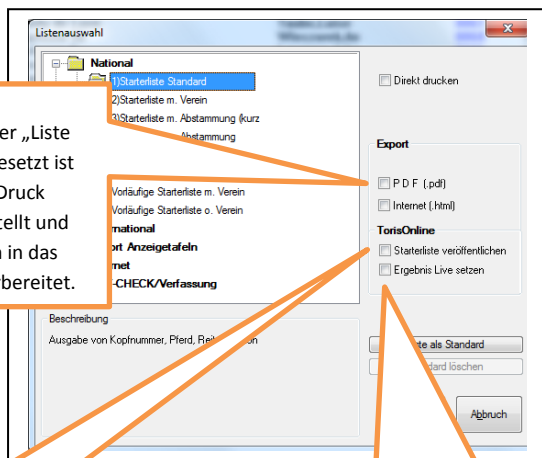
Listenauswahl

National

1)Starterliste Standard

2)Starterliste m. Verein

3)Starterliste m. Abstammung (kurz

Abstammung

Vorläufige Starterliste m. Verein

Vorläufige Starterliste o. Verein

ernational

ort Anzeigetafeln

rnet

-CHECK/Verfassung

er „Liste

esetzt ist

Druck

tellt und

n in das

bereitet.

Direkt drucken

Export

P D F (.pdf)

Internet (.html)

TorisOnline

Starterliste veröffentlichen

Ergebnis Live setzen

Beschreibung

Ausgabe von Kopfnummer, Pferd, Rei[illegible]

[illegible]te als Standard

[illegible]dard löschen

Abbruch